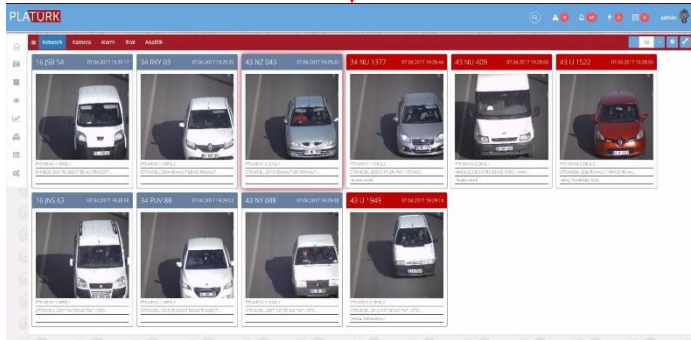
PLATURK

admin

Network Kamera Alarm Ihal Analitik

16 JSB 54 07.04.2017 19:29:13

34 RKY 03 07.04.2017 19:29:23

43 NZ 043 07.04.2017 19:29:20

34 NU 1377 07.04.2017 19:28:46

43 NU 409 07.04.2017 19:28:02

43 U 1522 07.04.2017 19:28:50

16 JNS 63 07.04.2017 19:29:14

34 PUV 88 07.04.2017 19:29:07

43 NY 088 07.04.2017 19:29:08

43 U 1949 07.04.2017 19:29:14